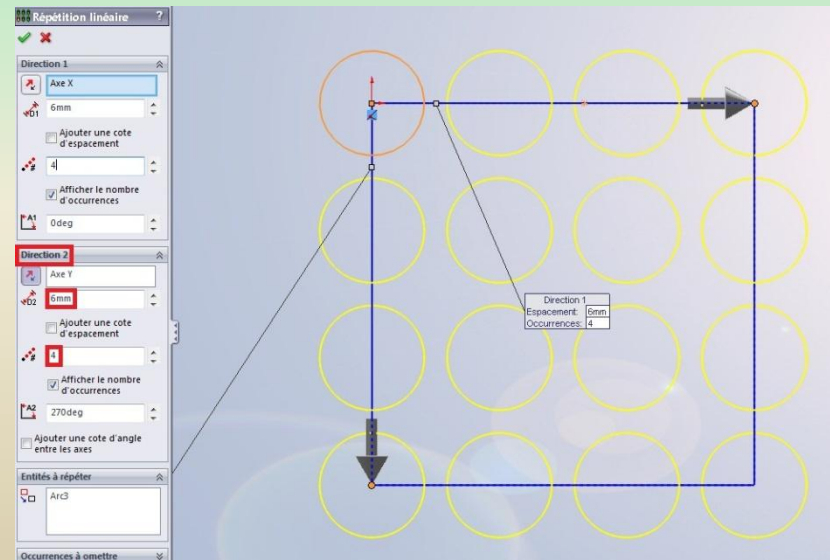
Répétition linéaire ?

Direction 1

Axe X

D1 6mm

Ajouter une cote d'espacement

4

Afficher le nombre d'occurrences

A1 0deg

Direction 2

Axe Y

D2 6mm

Ajouter une cote d'espacement

4

Afficher le nombre d'occurrences

A2 270deg

Ajouter une cote d'angle entre les axes

Entités à répéter

Arc3

Occurrences à omettre

Direction 1
Espacement: 6mm
Occurrences: 4